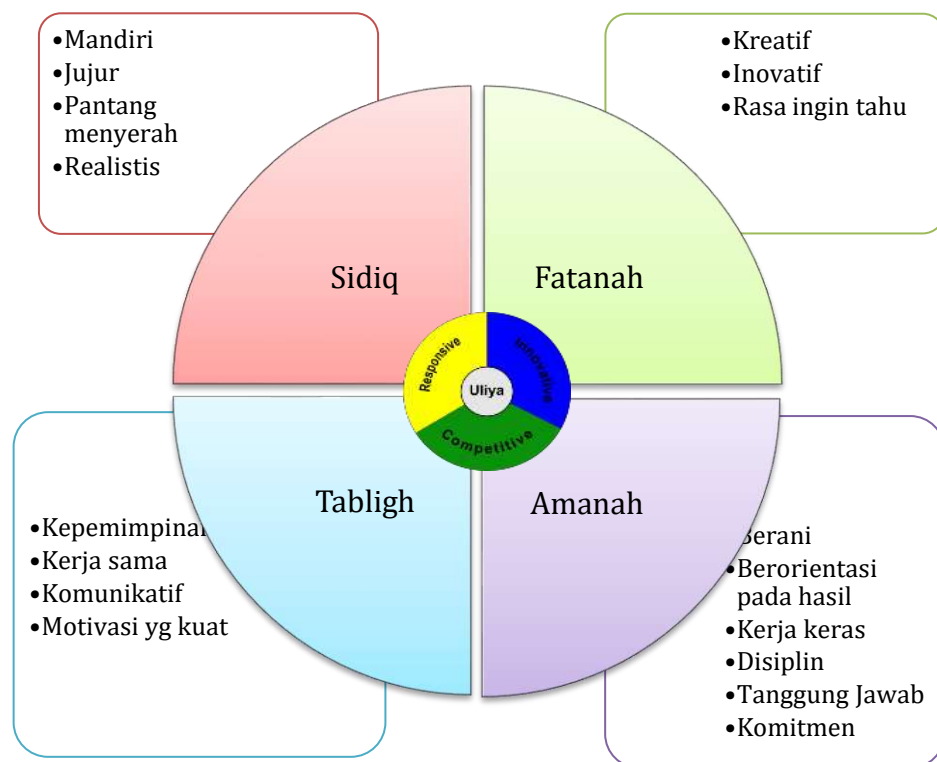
•Mandiri
•Jujur
•Pantang menyerah
•Realistis

•Kreatif
•Inovatif
•Rasa ingin tahu

Sidiq

Fatanah

Responsive

Innovative

Uliya

Competitive

Tabligh

Amanah

•Kepemimpinan
•Kerja sama
•Komunikatif
•Motivasi yg kuat

•Berani
•Berorientasi pada hasil
•Kerja keras
•Disiplin
•Tanggung Jawab
•Komitmen